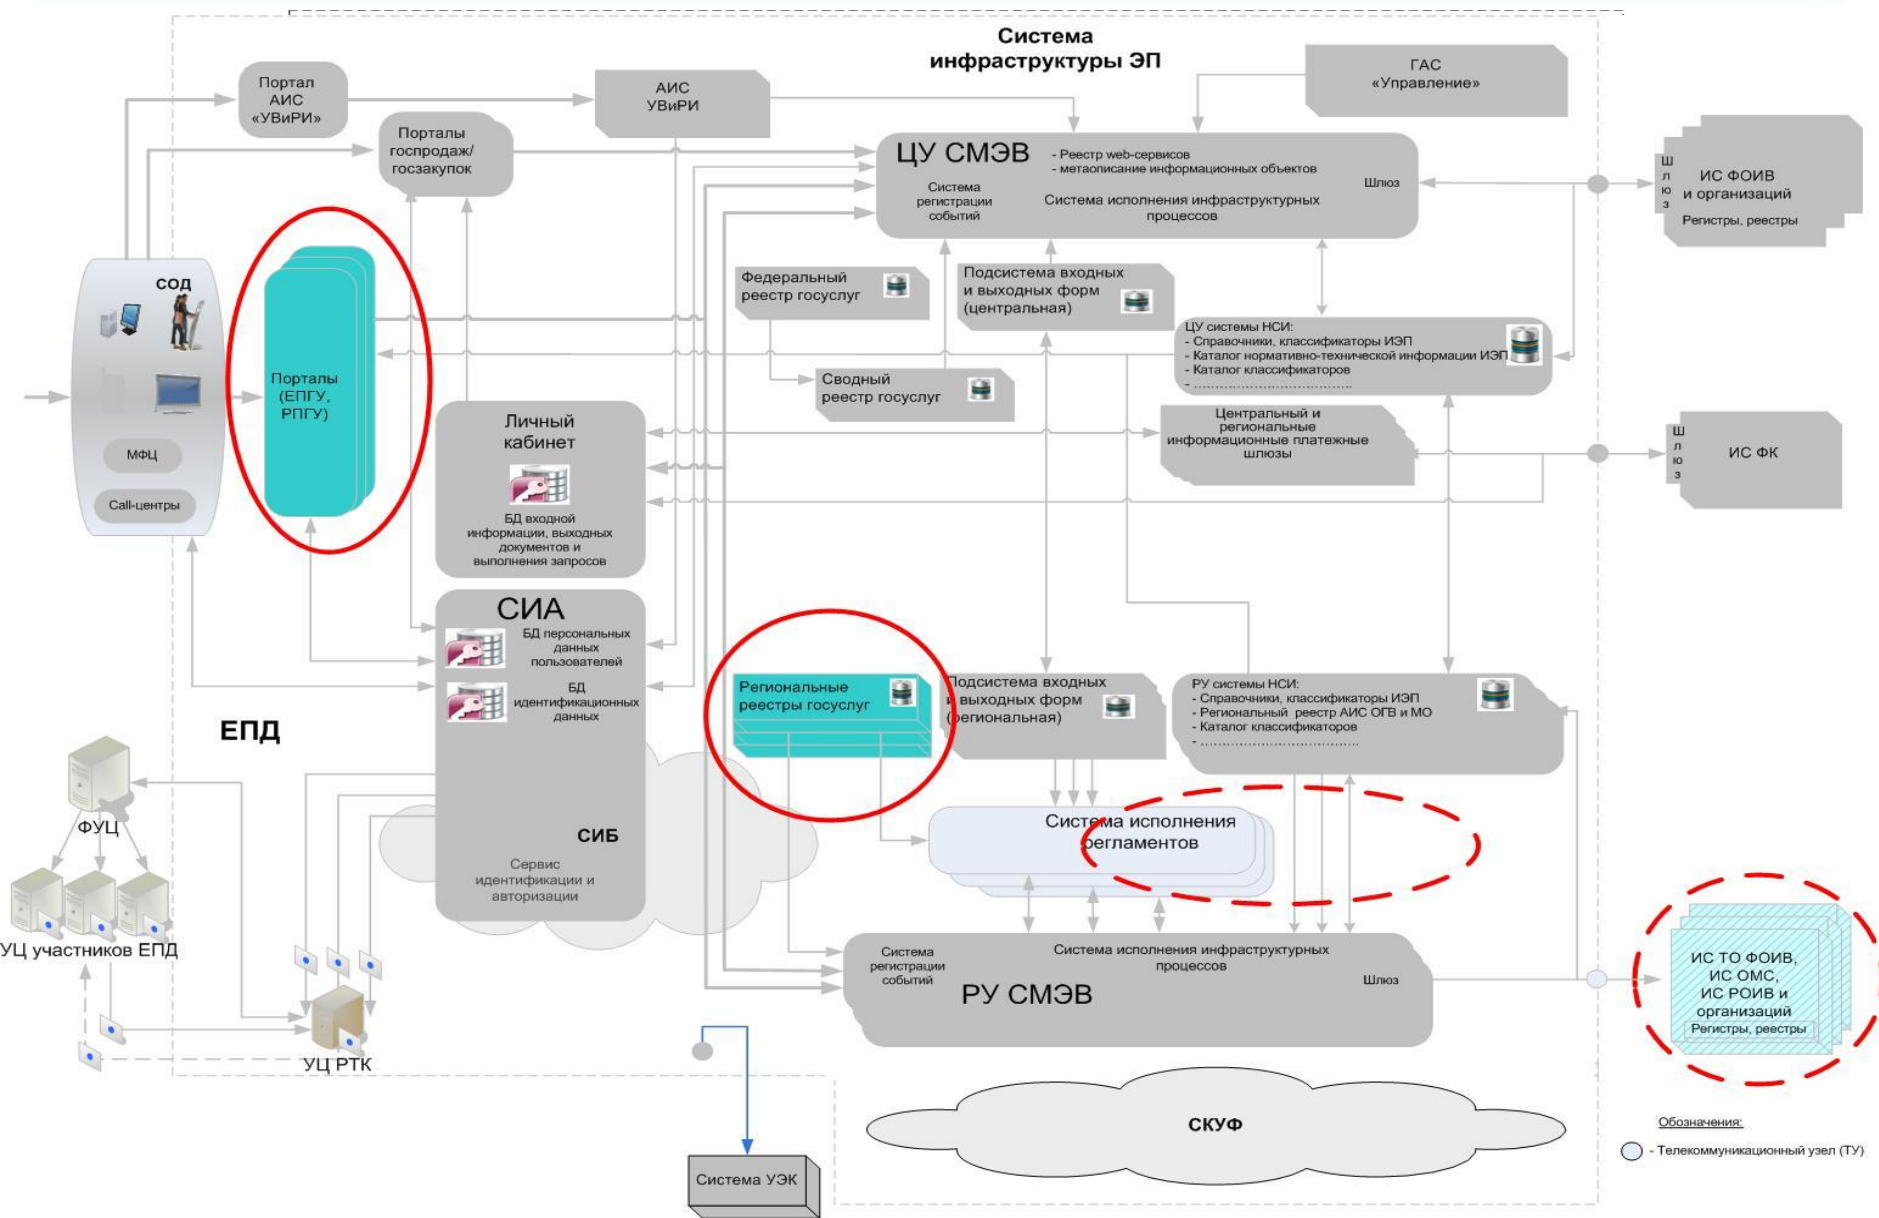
Система инфраструктуры ЭП

Портал АИС «УВиРИ»

АИС УВиРИ

ГАС «Управление»

Порталы госпродаж/ госзакупок

ЦУ СМЭВ

- Реестр web-сервисов
- метаописание информационных объектов

Система регистрации событий

Система исполнения инфраструктурных процессов

Шлюз

Ш л ю з

ИС ФОИВ и организаций

Регистры, реестры

СОД

Порталы (ЕПГУ, РПГУ)

МФЦ

Call-центры

Федеральный реестр госуслуг

Подсистема входных и выходных форм (центральная)

ЦУ системы НСИ:
- Справочники, классификаторы ИЭП
- Каталог нормативно-технической информации ИЭП
- Каталог классификаторов
- ..............................

Сводный реестр госуслуг

Личный кабинет

БД входной информации, выходных документов и выполнения запросов

Центральный и региональные информационные платежные шлюзы

Ш л ю з

ИС ФК

СИА

БД персональных данных пользователей

БД идентификационных данных

Региональные реестры госуслуг

Подсистема входных и выходных форм (региональная)

РУ системы НСИ:
- Справочники, классификаторы ИЭП
- Региональный реестр АИС ОГВ и МО
- Каталог классификаторов
- ..............................

ЕПД

ФУЦ

СИБ

Сервис идентификации и авторизации

Система исполнения регламентов

УЦ участников ЕПД

Система регистрации событий

Система исполнения инфраструктурных процессов

Шлюз

РУ СМЭВ

ИС ТО ФОИВ, ИС ОМС, ИС РОИВ и организаций

Регистры, реестры

УЦ РТК

СКУФ

Обозначения:

- Телекоммуникационный узел (ТУ)

Система УЭК